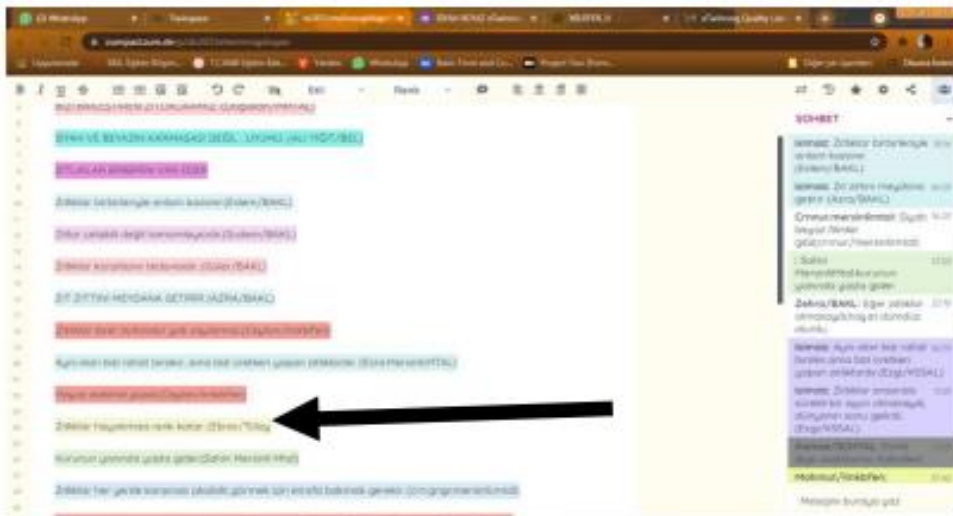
SİYAH VE BEYAZIN KARMAŞASI DEĞİL... UYUMU (ALİ YİĞİT/BEL)

ZITLIKLAR BİRBİRİNE YAKI ELER

Zıtlıklar birbirleriyle anlam kazanır (Erdem/BAKL)

Zıtlar yaşadığı değil tamamlayıcıdır (Erdem/BAKL)

Zıtlıklar kavramını tanımlar (Güler/BAKL)

ZIT ZITTINI MEYDANA GETİRİR (AZRA/BAKL)

Zıtlıklar birer bütündür gibi düşünmek (Ceylan/Ünlüfen)

Aynı olan bazı nitelik farklılar, ama bazı yönleri yaşam zıtlıklarıdır (Esra Mersinli/MTAL)

Hayat dengede gider (Ceylan/Ünlüfen)

Zıtlıklar hayatımıza renk katar (Ebru/Tülay)

Kurunun yanında yaşda gider (Sahin Mersinli Mtal)

Zıtlıklar her yerde karşımıza çıkabilir görmek için etrafa bakmak gerekir (cm.gmgmersinlimtal)

SOHBET

Mesajını buraya yaz